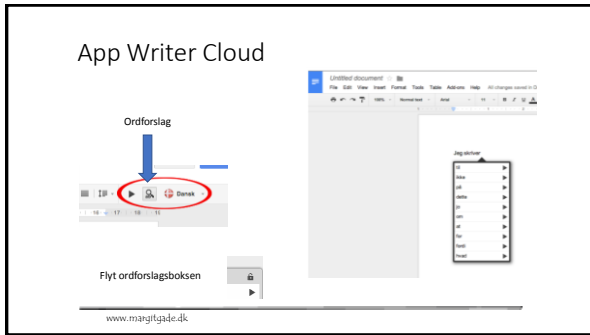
App Writer Cloud

Ordforslag

Dansk

16 17 18 1

Flyt ordforslagsboksen

Untitled document
File Edit View Insert Format Tools Table Add-ons Help All changes saved in D

Jeg skriver
til
ikke
på
dette
jo
om
at
for
fordi
hvad

www.margitgade.dk